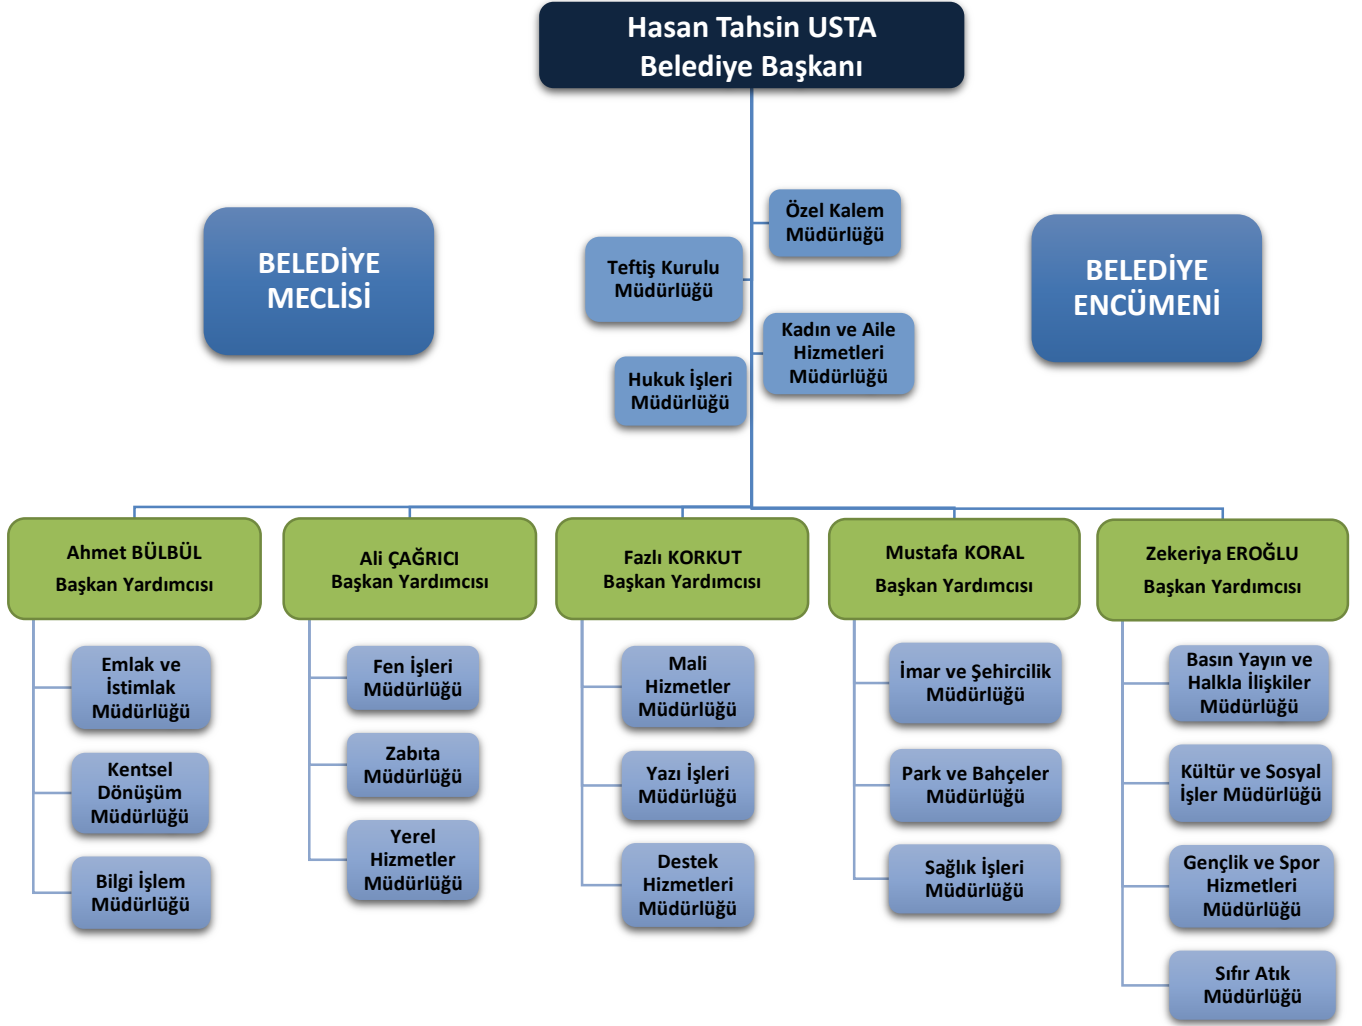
Hasan Tahsin USTA
Belediye Başkanı

BELEDİYE MECLİSİ

BELEDİYE ENCÜMENİ

Özel Kalem Müdürlüğü

Teftiş Kurulu Müdürlüğü

Kadın ve Aile Hizmetleri Müdürlüğü

Hukuk İşleri Müdürlüğü

Ahmet BÜLBÜL
Başkan Yardımcısı

Emlak ve İstimlak Müdürlüğü

Kentsel Dönüşüm Müdürlüğü

Bilgi İşlem Müdürlüğü

Ali ÇAĞRICI
Başkan Yardımcısı

Fen İşleri Müdürlüğü

Zabıta Müdürlüğü

Yerel Hizmetler Müdürlüğü

Fazlı KORKUT
Başkan Yardımcısı

Mali Hizmetler Müdürlüğü

Yazı İşleri Müdürlüğü

Destek Hizmetleri Müdürlüğü

Mustafa KORAL
Başkan Yardımcısı

İmar ve Şehircilik Müdürlüğü

Park ve Bahçeler Müdürlüğü

Sağlık İşleri Müdürlüğü

Zekeriya EROĞLU
Başkan Yardımcısı

Basın Yayın ve Halkla İlişkiler Müdürlüğü

Kültür ve Sosyal İşler Müdürlüğü

Gençlik ve Spor Hizmetleri Müdürlüğü

Sıfır Atık Müdürlüğü